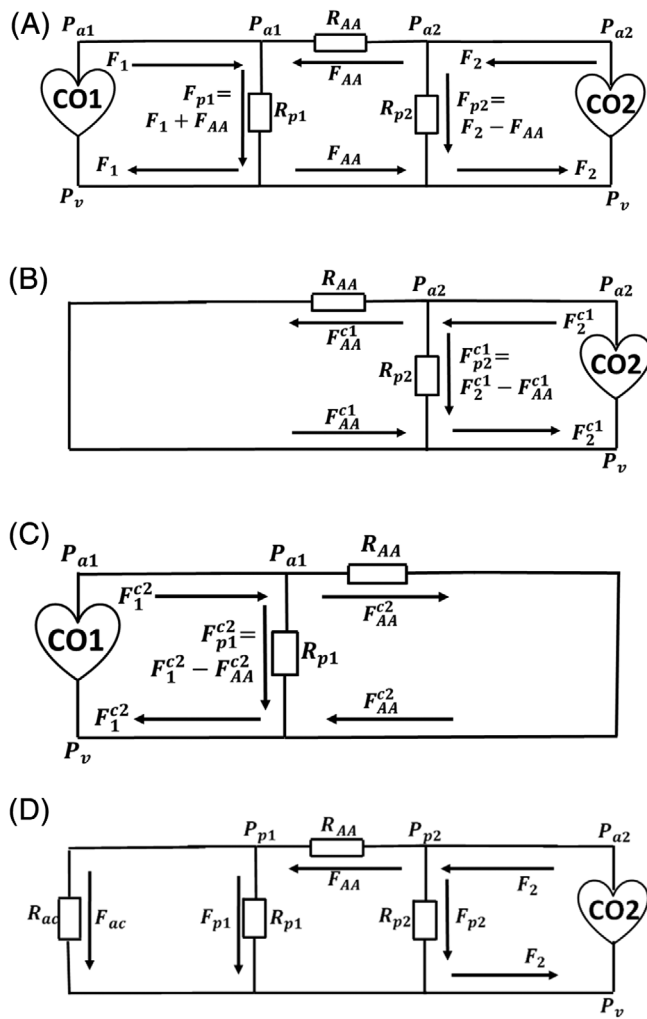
(A)

$P_{a1}$ $P_{a1}$ $R_{AA}$ $P_{a2}$ $P_{a2}$

$F_1$ $F_{AA}$ $F_2$

CO1 $F_{p1}=$ $F_1+F_{AA}$ $R_{p1}$ $R_{p2}$ $F_{p2}=$ $F_2-F_{AA}$ CO2

$F_1$ $F_{AA}$ $F_2$

$P_v$ $P_v$

(B)

$R_{AA}$ $P_{a2}$ $P_{a2}$

$F_{AA}^{c1}$ $F_2^{c1}$

$R_{p2}$ $F_{p2}^{c1}=$ $F_2^{c1}-F_{AA}^{c1}$ CO2

$F_{AA}^{c1}$ $F_2^{c1}$

$P_v$

(C)

$P_{a1}$ $P_{a1}$ $R_{AA}$

$F_1^{c2}$ $F_{AA}^{c2}$

CO1 $F_{p1}^{c2}=$ $F_1^{c2}-F_{AA}^{c2}$ $R_{p1}$

$F_1^{c2}$ $F_{AA}^{c2}$

$P_v$

(D)

$P_{p1}$ $R_{AA}$ $P_{p2}$ $P_{a2}$

$F_{AA}$ $F_2$

$R_{ac}$ $F_{ac}$ $F_{p1}$ $R_{p1}$ $R_{p2}$ $F_{p2}$ CO2

$F_2$

$P_v$